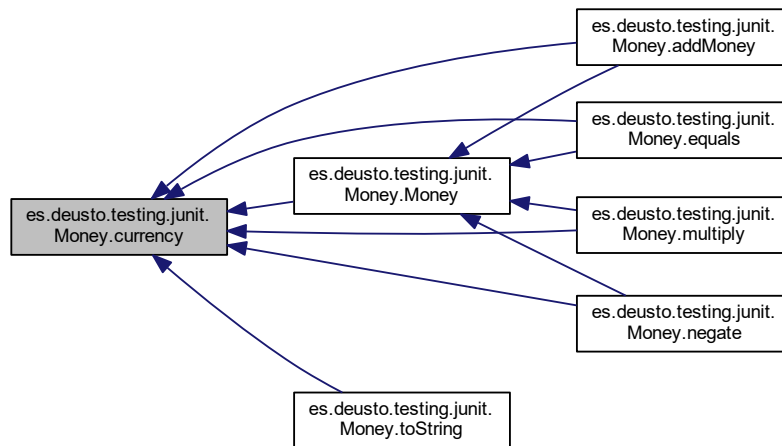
es.deusto.testing.junit.
Money.currency

es.deusto.testing.junit.
Money.Money

es.deusto.testing.junit.
Money.toString

es.deusto.testing.junit.
Money.addMoney

es.deusto.testing.junit.
Money.equals

es.deusto.testing.junit.
Money.multiply

es.deusto.testing.junit.
Money.negate